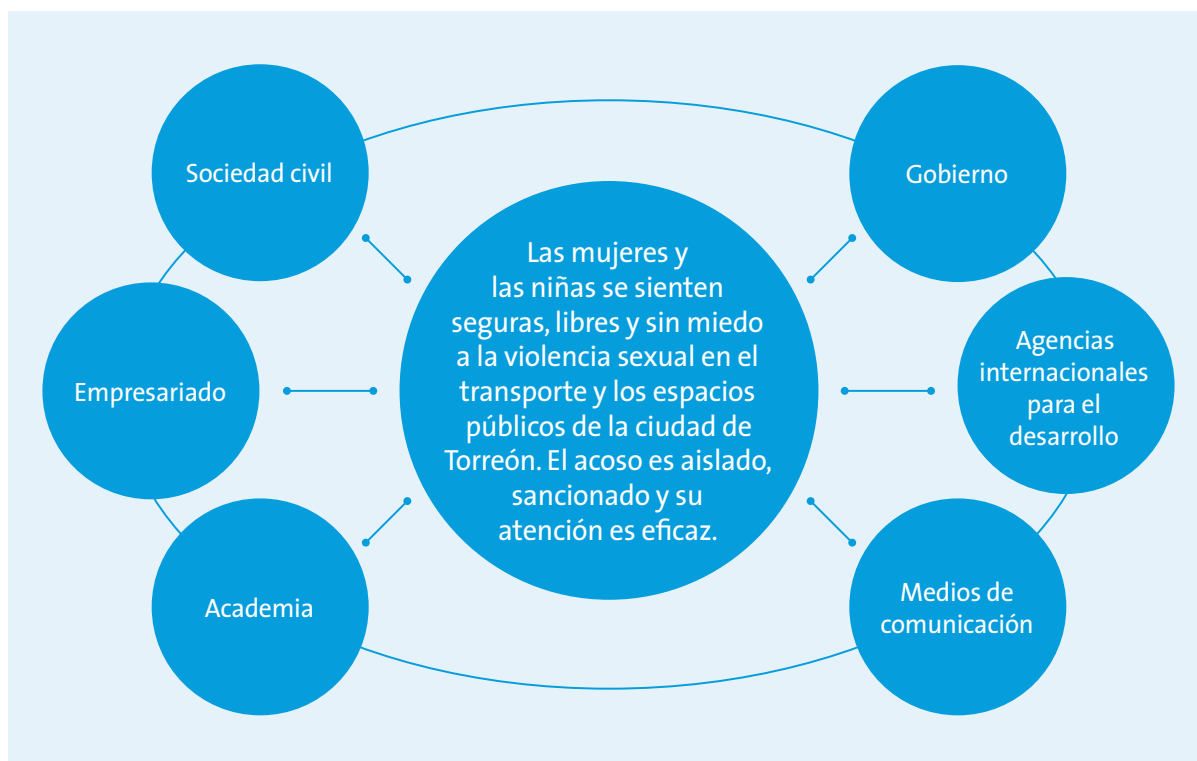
Sociedad civil

Gobierno

Las mujeres y las niñas se sienten seguras, libres y sin miedo a la violencia sexual en el transporte y los espacios públicos de la ciudad de Torreón. El acoso es aislado, sancionado y su atención es eficaz.

Empresariado

Agencias internacionales para el desarrollo

Academia

Medios de comunicación